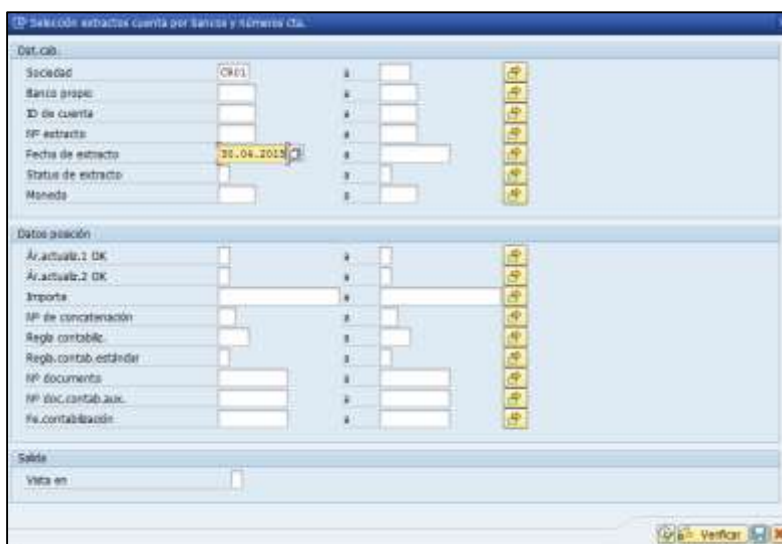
Selección extractos cuenta por bancos y números cta.

Dat.cab.

Sociedad CR01 a
Banco propio a
ID de cuenta a
Nº extracto a
Fecha de extracto 30.04.2013 a
Status de extracto a
Moneda a

Datos posición

Ár.actualiz.1 OK a
Ár.actualiz.2 OK a
Importe a
Nº de concatenación a
Regla contabiliz. a
Regla.contab.estándar a
Nº documento a
Nº doc.contab.aux. a
Fe.contabilización a

Salida

Vista en

Verificar